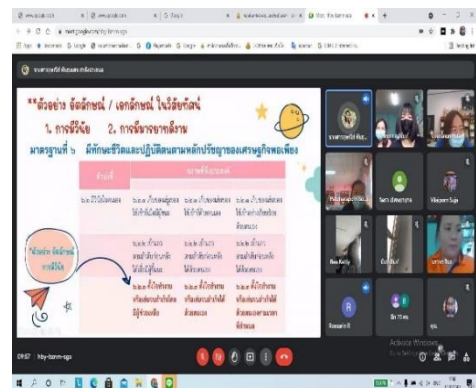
**ตัวอย่าง อัตลักษณ์ / เอกลักษณ์ ในวิสัยทัศน์

1. การมีวินัย 2. การมีมารยาทดีงาม

มาตรฐานที่ ๖ มีทักษะชีวิตและปฏิบัติตนตามหลักปรัชญาของเศรษฐกิจพอเพียง

ตัวชี้วัด

๖.๑ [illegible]

๖.๒ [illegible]

๖.๓ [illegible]

"ตัวอย่าง อัตลักษณ์ การมีวินัย"

Padtharaporn Nu...

Suchi...

Viboporn Suja

Bee Kathy

Orathai

Rossarin R

09:57 hby-tzmm-sga

Activate Windows